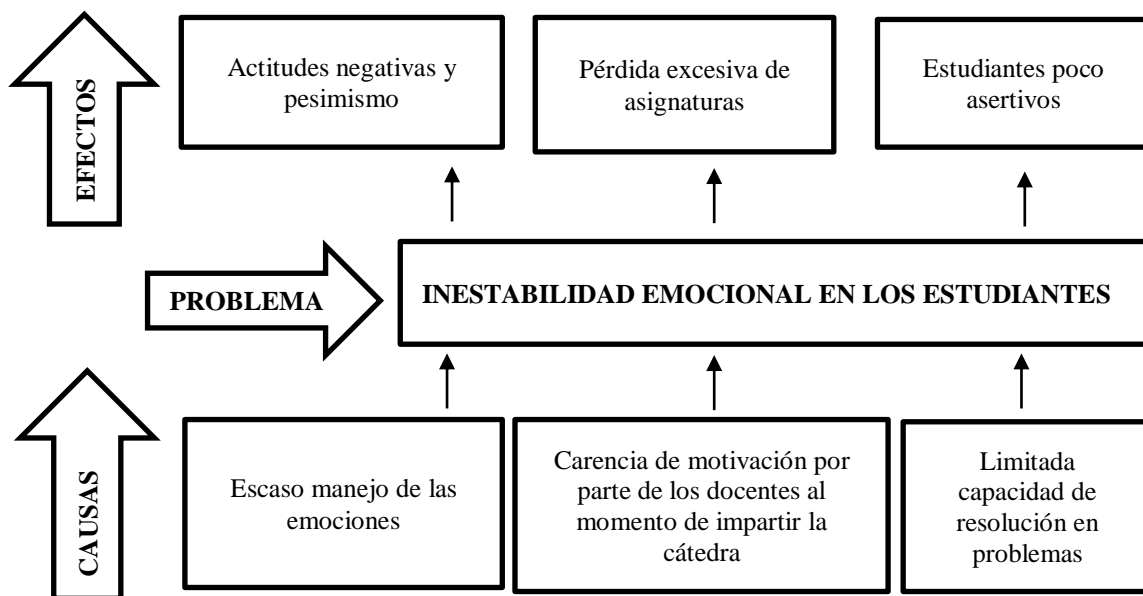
EFECTOS

Actitudes negativas y pesimismo

Pérdida excesiva de asignaturas

Estudiantes poco asertivos

PROBLEMA

INESTABILIDAD EMOCIONAL EN LOS ESTUDIANTES

CAUSAS

Escaso manejo de las emociones

Carencia de motivación por parte de los docentes al momento de impartir la cátedra

Limitada capacidad de resolución en problemas